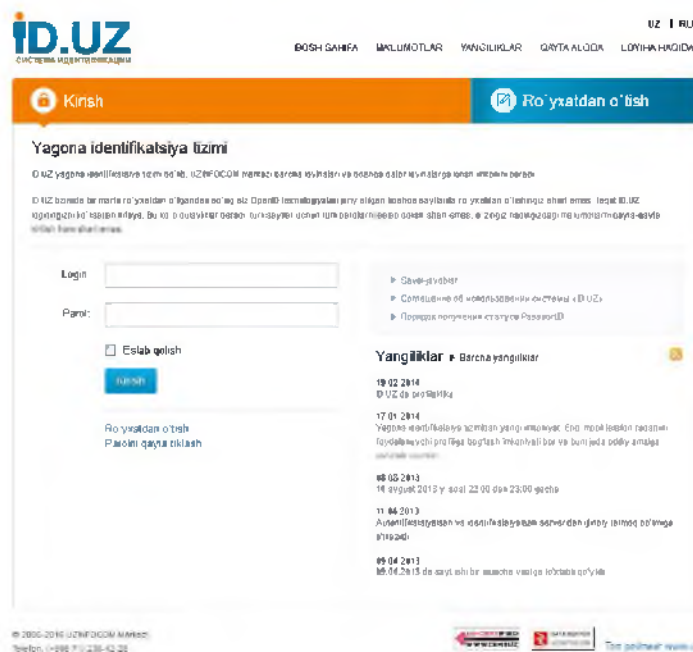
iD.UZ
СИСТЕМА ИДЕНТИФИКАЦИИ

UZ | RU

BOSH SAHIFA MA'LUMOTLAR YANGILIKLAR QAYTA ALOQA LOYIHA HAQIDA

Kirish

Ro`yxatdan o`tish

Yagona identifikatsiya tizimi

ID.UZ yagona identifikatsiya tizimi bo'lib, UZINFOCOM Markazi barcha loyihalari va boshqa saytlar uchun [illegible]

ID.UZ tizimida bir marta ro'yxatdan o'tganda so'ng siz OpenID texnologiyalari joriy etilgan boshqa saytlarda ro'yxatdan o'tishingiz shart emas. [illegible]

Login

Parol

Eslab qolish

Kirish

Ro`yxatdan o`tish
Parolni qayta tiklash

Savol-javoblar
Соглашение об использовании системы «ID.UZ»
Порядок получения статуса PassportID

Yangiliklar Barcha yangiliklar

19.02.2014
ID.UZ da profil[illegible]

17.01.2014
Yagona identifikatsiya tizimidan yangi imkoniyat. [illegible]

08.08.2013
14 avgust 2013 y. soat 22:00 dan 23:00 gacha

11.06.2013
Autentifikatsiyalash va identifikatsiyalash serveridan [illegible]

05.04.2013
05.04.2013 da sayt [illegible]

© 2006-2016 UZINFOCOM Markazi
Telefon: (+998 71) 238-42-38

Tez-tez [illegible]